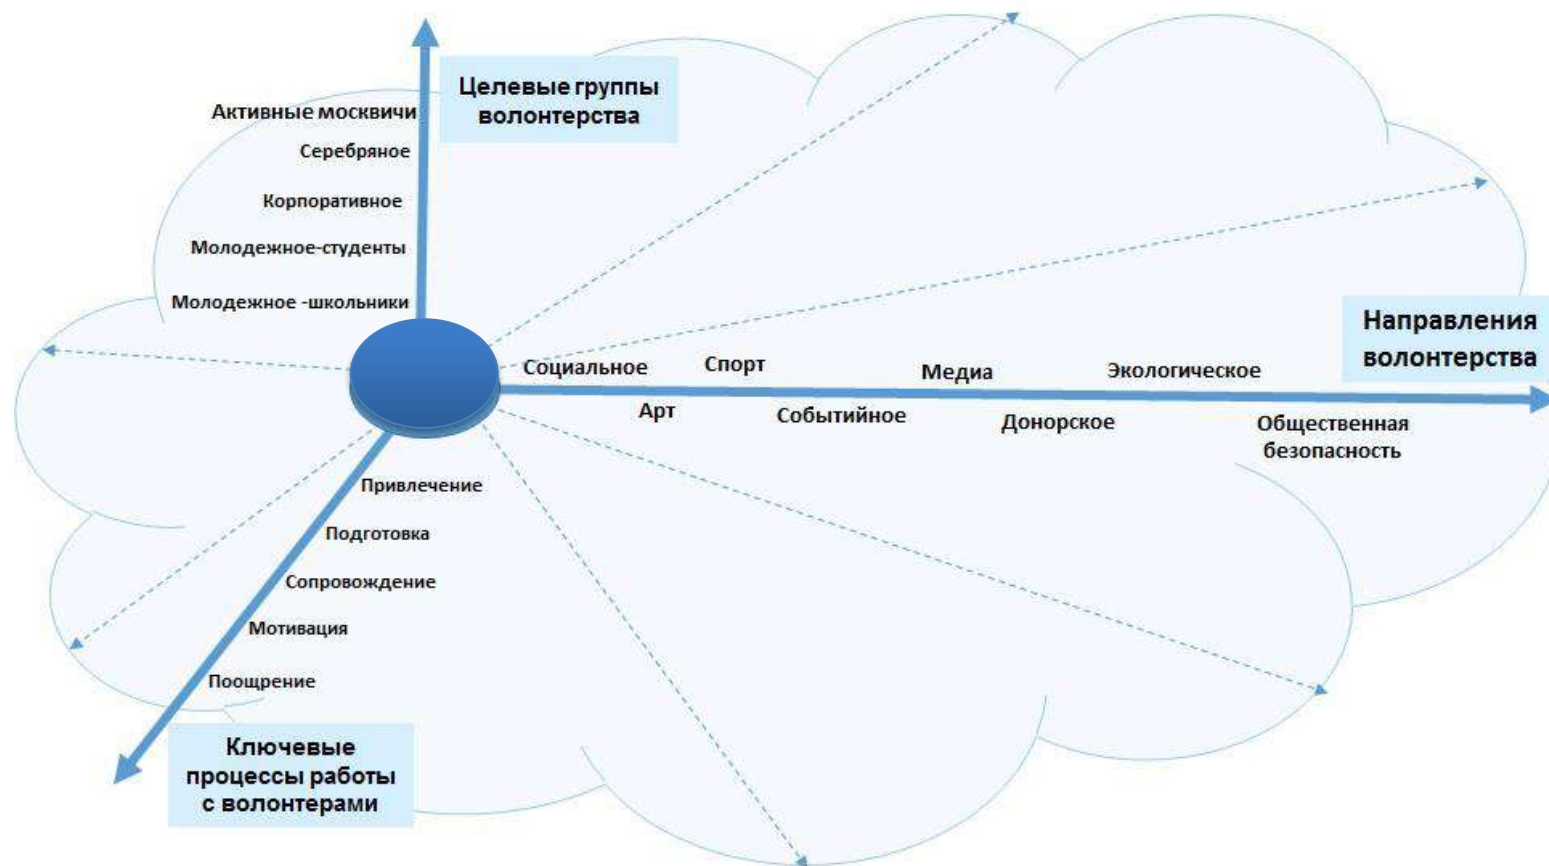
Целевые группы волонтерства

Активные москвичи

Серебряное

Корпоративное

Молодежное-студенты

Молодежное -школьники

Направления волонтерства

Социальное

Спорт

Медиа

Экологическое

Арт

Событийное

Донорское

Общественная безопасность

Привлечение

Подготовка

Сопровождение

Мотивация

Поощрение

Ключевые процессы работы с волонтерами